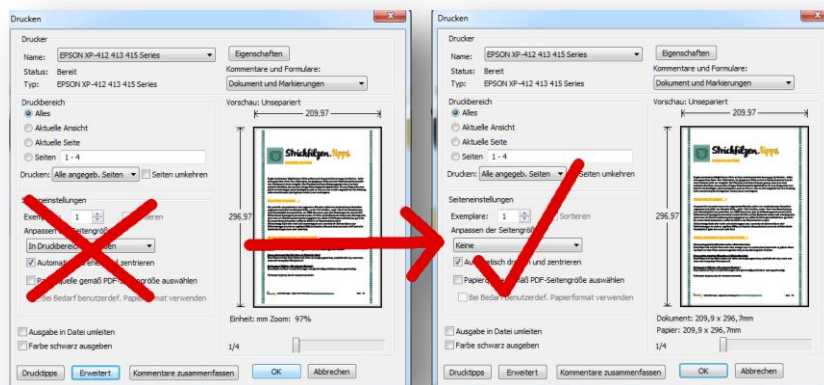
Drucken

Drucker
Name: EPSON XP-412 413 415 Series
Eigenschaften
Status: Bereit
Typ: EPSON XP-412 413 415 Series
Kommentare und Formulare:
Dokument und Markierungen

Druckbereich
Alles
Aktuelle Ansicht
Aktuelle Seite
Seiten 1 - 4
Drucken: Alle angegeb. Seiten
Seiten umkehren

Vorschau: Unsepariert
209,97
296,97
Strickfitzen.tipps

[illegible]einstellungen
Exemplare: 1
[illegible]tieren
Anpassen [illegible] Seitengröß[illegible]
In Druckbereic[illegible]
Automati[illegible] zentrieren
Pa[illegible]quelle gemäß PDF-Seitengröße auswählen
Bei Bedarf benutzerdef. Papierformat verwenden

Einheit: mm Zoom: 97%
1/4

Ausgabe in Datei umleiten
Farbe schwarz ausgeben

Drucktipps
Erweitert
Kommentare zusammenfassen
OK
Abbrechen

Drucken

Drucker
Name: EPSON XP-412 413 415 Series
Eigenschaften
Status: Bereit
Typ: EPSON XP-412 413 415 Series
Kommentare und Formulare:
Dokument und Markierungen

Druckbereich
Alles
Aktuelle Ansicht
Aktuelle Seite
Seiten 1 - 4
Drucken: Alle angegeb. Seiten
Seiten umkehren

Vorschau: Unsepariert
209,97
296,97
Strickfitzen.tipps

Seiteneinstellungen
Exemplare: 1
Sortieren
Anpassen der Seitengröße
Keine
Au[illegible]tisch dr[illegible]n und zentrieren
Papier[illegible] gemäß PDF-Seitengröße auswählen
Bei Bedarf benutzerdef. Papierformat verwenden

Dokument: 209,9 x 296,7mm
Papier: 209,9 x 296,7mm
1/4

Ausgabe in Datei umleiten
Farbe schwarz ausgeben

Drucktipps
Erweitert
Kommentare zusammenfassen
OK
Abbrechen